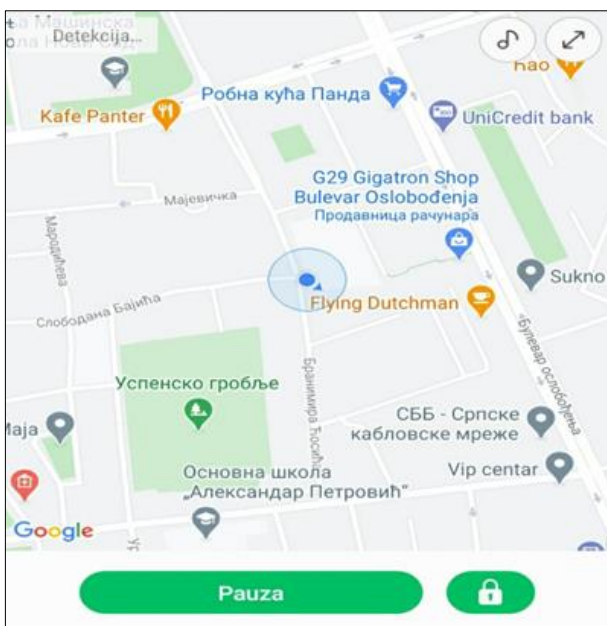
а Машинска
ола Нови Сад
Detekcija...
Kafe Panter
Робна кућа Панда
Rao
UniCredit bank
G29 Gigatron Shop
Bulevar Oslobođenja
Продавница рачунара
Мајевичка
Мародићева
Слободана Бајића
Flying Dutchman
Sukno
Булевар ослобођења
Успенско гробље
Бранимира Ћосића
СББ - Српске
кабловске мреже
Maja
Основна школа
„Александар Петровић"
Vip centar
Google
Pauza